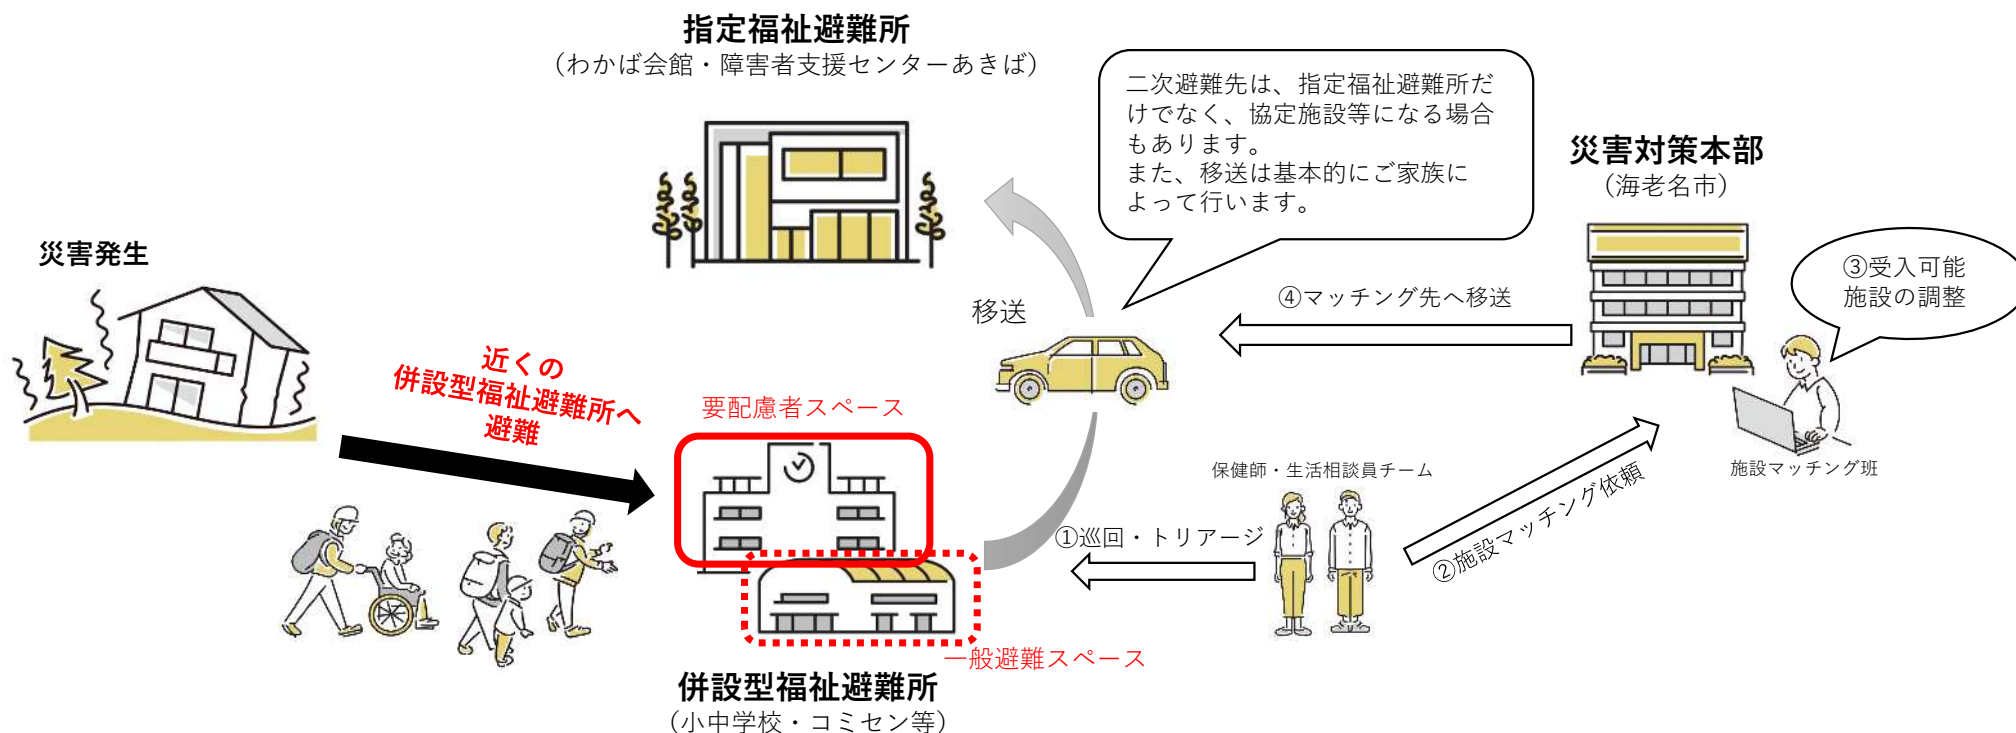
指定福祉避難所
（わかば会館・障害者支援センターあきば）

二次避難先は、指定福祉避難所だけでなく、協定施設等になる場合もあります。
また、移送は基本的にご家族によって行います。

災害対策本部
（海老名市）

③受入可能施設の調整

災害発生

移送

④マッチング先へ移送

近くの
併設型福祉避難所へ
避難

要配慮者スペース

保健師・生活相談員チーム

施設マッチング班

①巡回・トリアージ

②施設マッチング依頼

一般避難スペース

併設型福祉避難所
（小中学校・コミセン等）